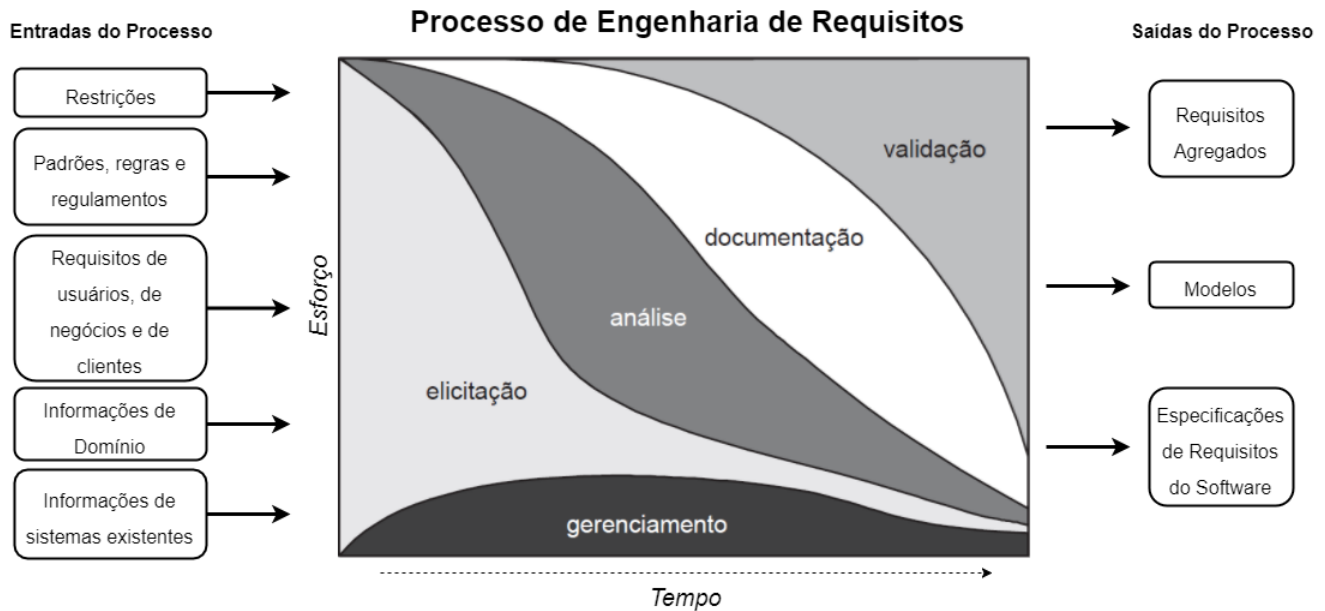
Entradas do Processo

Processo de Engenharia de Requisitos

Saídas do Processo

Restrições

Padrões, regras e regulamentos

Requisitos de usuários, de negócios e de clientes

Informações de Domínio

Informações de sistemas existentes

Esforço

validação

documentação

análise

elicitação

gerenciamento

Tempo

Requisitos Agregados

Modelos

Especificações de Requisitos do Software